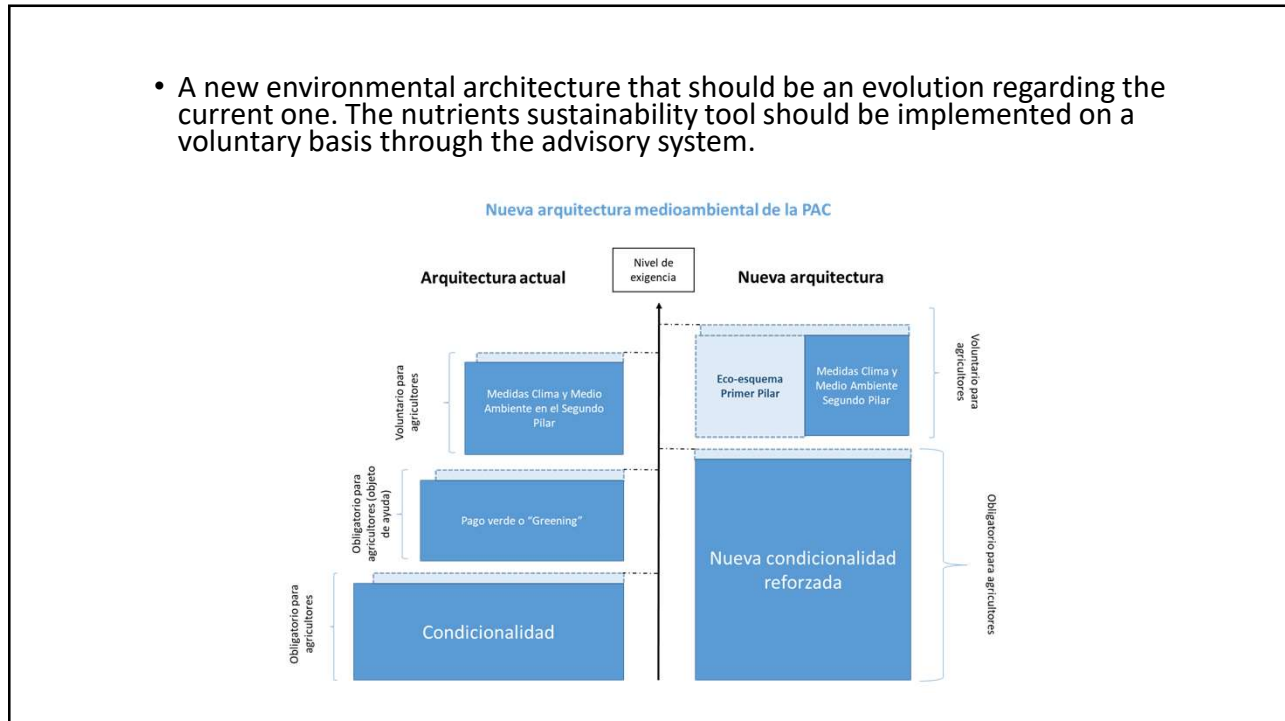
• A new environmental architecture that should be an evolution regarding the current one. The nutrients sustainability tool should be implemented on a voluntary basis through the advisory system.

Nueva arquitectura medioambiental de la PAC

Arquitectura actual

Nivel de exigencia

Nueva arquitectura

Voluntario para agricultores

Medidas Clima y Medio Ambiente en el Segundo Pilar

Obligatorio para agricultores (objeto de ayuda)

Pago verde o "Greening"

Obligatorio para agricultores

Condicionalidad

Eco-esquema Primer Pilar

Medidas Clima y Medio Ambiente Segundo Pilar

Voluntario para agricultores

Nueva condicionalidad reforzada

Obligatorio para agricultores